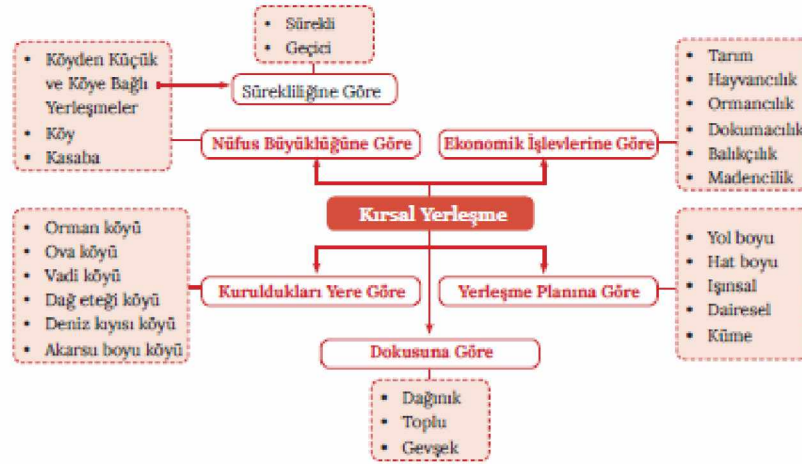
Kırsal Yerleşme

Sürekliliğine Göre
- Sürekli
- Geçici

Nüfus Büyüklüğüne Göre
- Köyden Küçük ve Köye Bağlı Yerleşmeler
- Köy
- Kasaba

Ekonomik İşlevlerine Göre
- Tarım
- Hayvancılık
- Ormancılık
- Dokumacılık
- Balıkçılık
- Madencilik

Kuruldukları Yere Göre
- Orman köyü
- Ova köyü
- Vadi köyü
- Dağ eteği köyü
- Deniz kıyısı köyü
- Akarsu boyu köyü

Yerleşme Planına Göre
- Yol boyu
- Hat boyu
- Işınsal
- Dairesel
- Küme

Dokusuna Göre
- Dağınık
- Toplu
- Gevşek